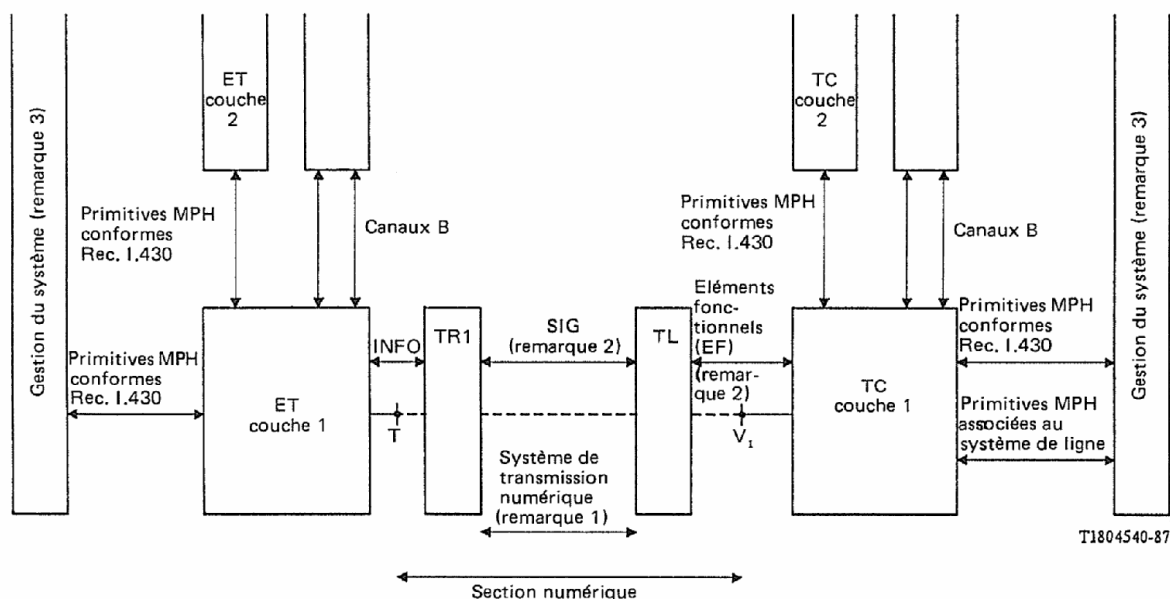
Gestion du système (remarque 3)

ET couche 2

Primitives MPH conformes Rec. I.430

Canaux B

Primitives MPH conformes Rec. I.430

ET couche 1

INFO

T

TR1

SIG (remarque 2)

Système de transmission numérique (remarque 1)

TL

Section numérique

TC couche 2

Primitives MPH conformes Rec. I.430

Canaux B

Eléments fonctionnels (EF) (remarque 2)

$V_1$

TC couche 1

Primitives MPH conformes Rec. I.430

Primitives MPH associées au système de ligne

Gestion du système (remarque 3)

T1804540-87